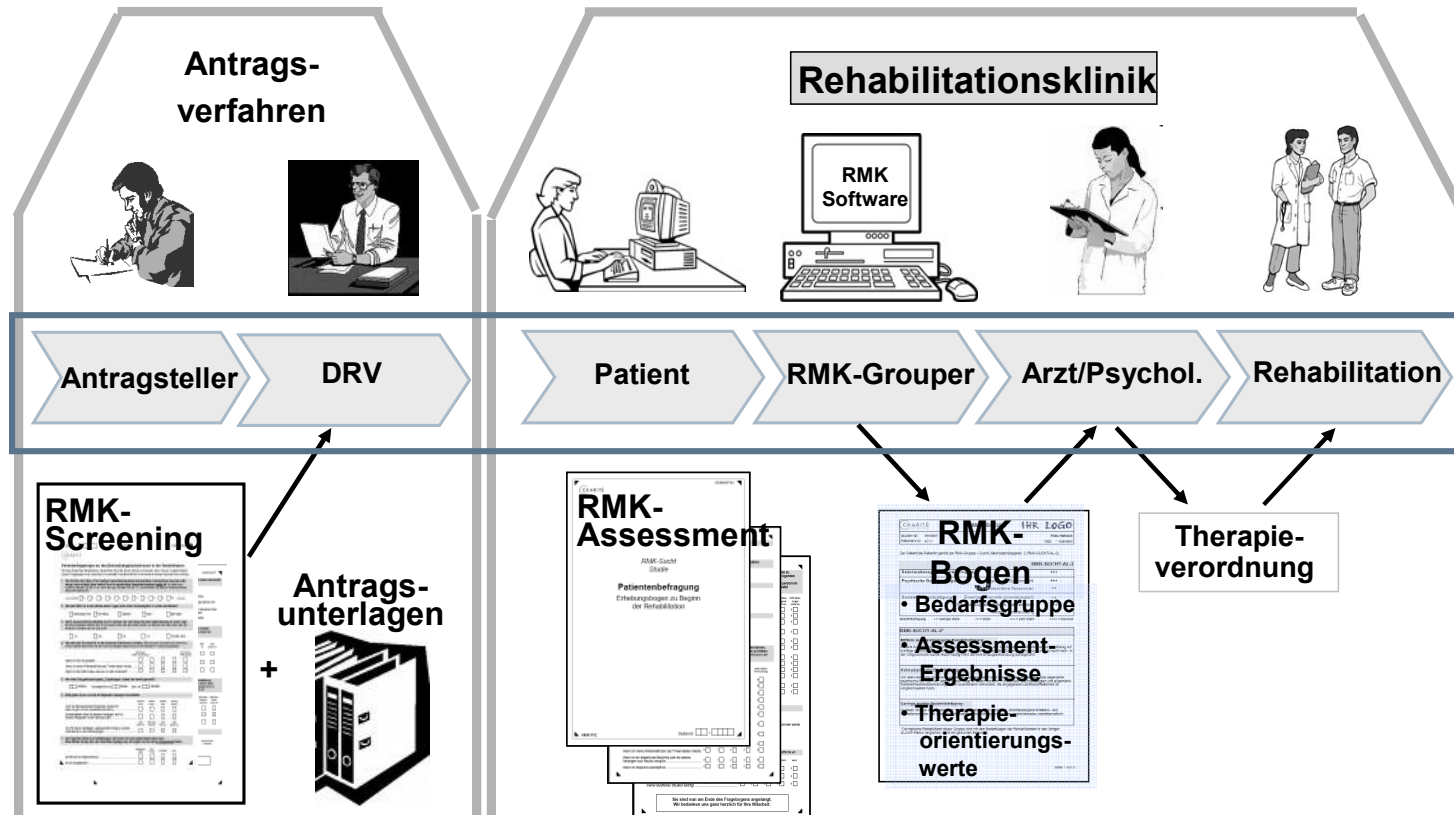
Antragsverfahren

Rehabilitationsklinik

RMK Software

Antragsteller

DRV

Patient

RMK-Grouper

Arzt/Psychol.

Rehabilitation

RMK-Screening

+

Antragsunterlagen

CHARITÉ

RMK-Assessment

RMK-Sucht Studie

Patientenbefragung

Erhebungsbogen zu Beginn der Rehabilitation

Sie sind nun am Ende des Fragebogens angelangt. Wir bedanken uns ganz herzlich für Ihre Mitarbeit.

CHARITÉ

IHR LOGO

RMK-Bogen

• Bedarfsgruppe

• Assessment-Ergebnisse

• Therapieorientierungswerte

Therapieverordnung